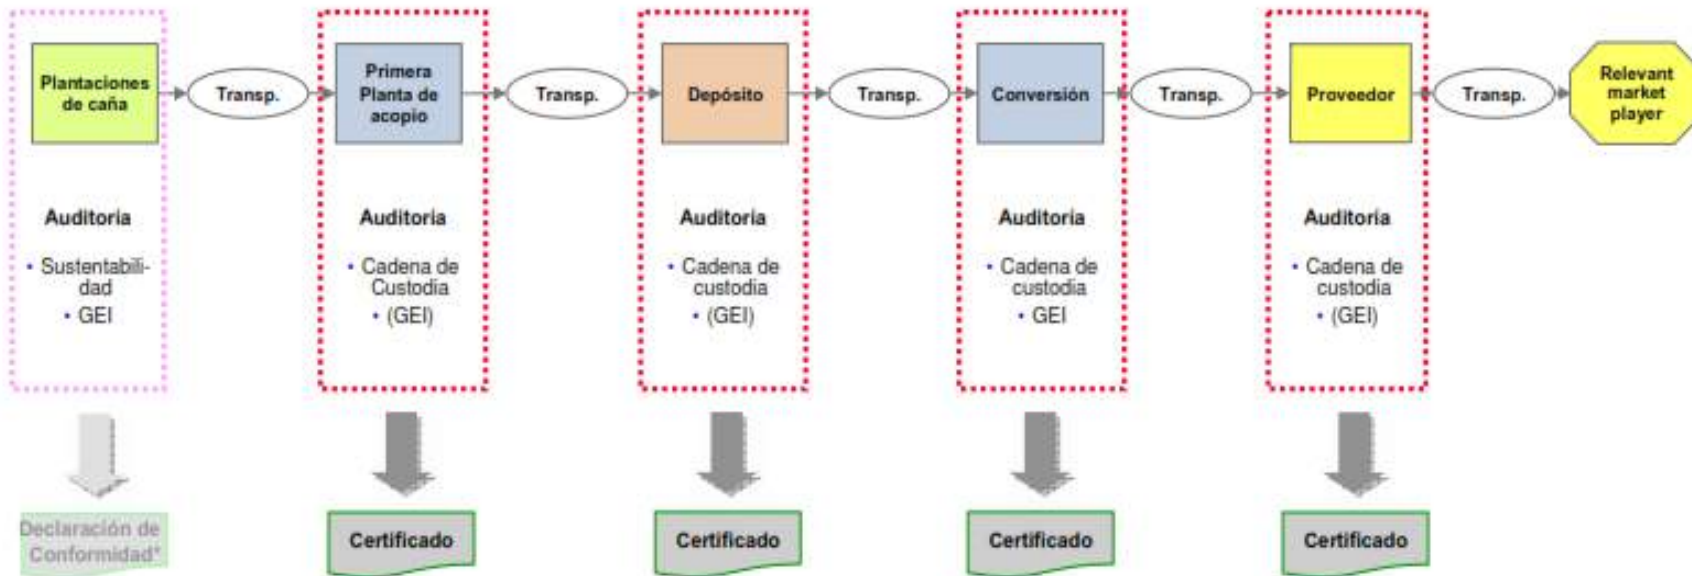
Plantaciones de caña

Transp.

Primera Planta de acopio

Transp.

Depósito

Transp.

Conversión

Transp.

Proveedor

Transp.

Relevant market player

Auditoria

• Sustentabilidad
• GEI

Auditoria

• Cadena de Custodia
• (GEI)

Auditoria

• Cadena de custodia
• (GEI)

Auditoria

• Cadena de custodia
• GEI

Auditoria

• Cadena de custodia
• (GEI)

Declaración de Conformidad*

Certificado

Certificado

Certificado

Certificado